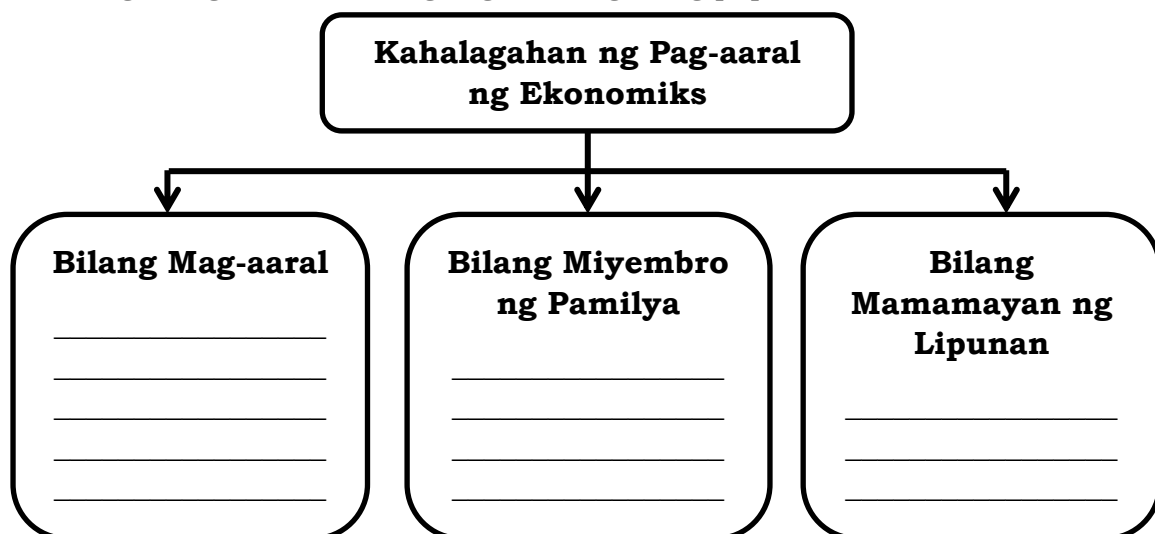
Kahalagahan ng Pag-aaral ng Ekonomiks

Bilang Mag-aaral
_______________
_______________
_______________
_______________
_______________

Bilang Miyembro ng Pamilya
_______________
_______________
_______________
_______________

Bilang Mamamayan ng Lipunan
_______________
_______________
_______________